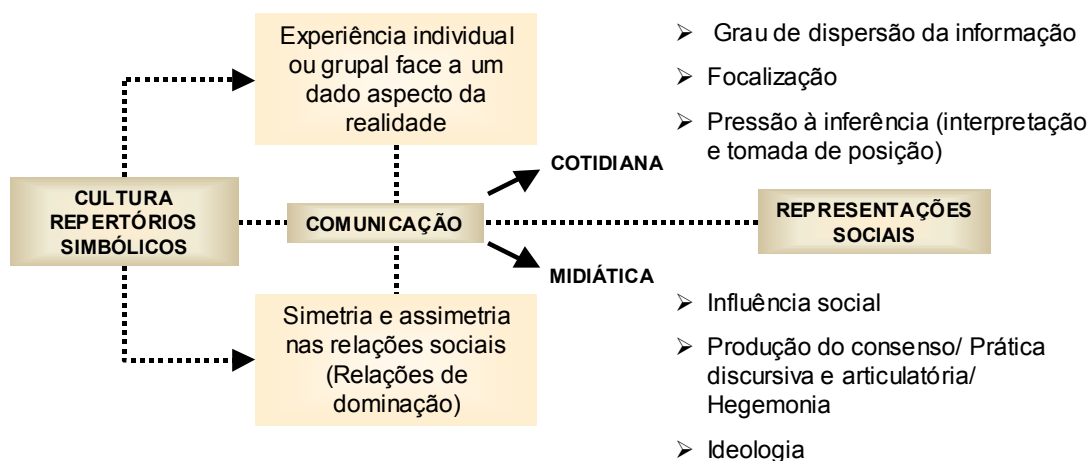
Experiência individual ou grupal face a um dado aspecto da realidade

CULTURA REPERTÓRIOS SIMBÓLICOS

COMUNICAÇÃO

Simetria e assimetria nas relações sociais (Relações de dominação)

COTIDIANA

MIDIÁTICA

➢ Grau de dispersão da informação

➢ Focalização

➢ Pressão à inferência (interpretação e tomada de posição)

REPRESENTAÇÕES SOCIAIS

➢ Influência social

➢ Produção do consenso/ Prática discursiva e articulatória/ Hegemonia

➢ Ideologia